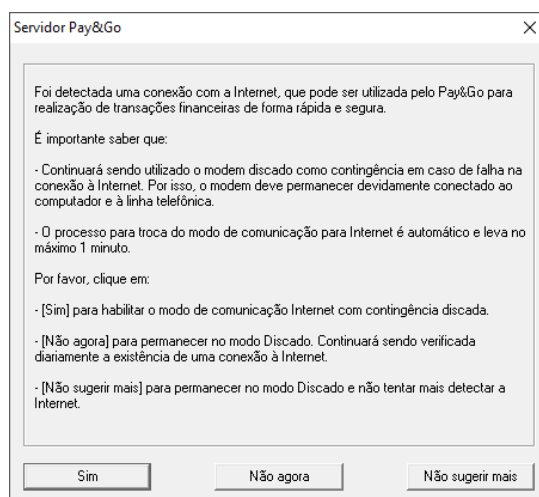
Servidor Pay&Go

×

Foi detectada uma conexão com a Internet, que pode ser utilizada pelo Pay&Go para realização de transações financeiras de forma rápida e segura.

É importante saber que:

- Continuará sendo utilizado o modem discado como contingência em caso de falha na conexão à Internet. Por isso, o modem deve permanecer devidamente conectado ao computador e à linha telefônica.

- O processo para troca do modo de comunicação para Internet é automático e leva no máximo 1 minuto.

Por favor, clique em:

- [Sim] para habilitar o modo de comunicação Internet com contingência discada.

- [Não agora] para permanecer no modo Discado. Continuará sendo verificada diariamente a existência de uma conexão à Internet.

- [Não sugerir mais] para permanecer no modo Discado e não tentar mais detectar a Internet.

Sim

Não agora

Não sugerir mais